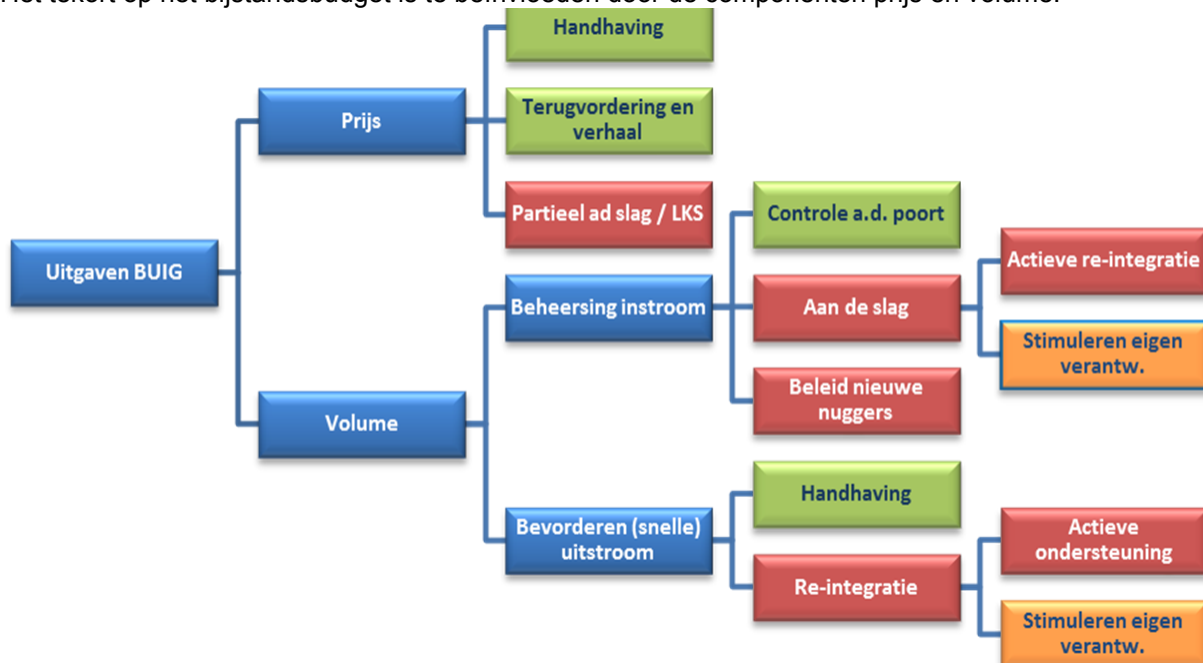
Het tekort op het bijstandsbudget is te beïnvloeden door de componenten prijs en volume.

Uitgaven BUIG

Prijs

Handhaving

Terugvordering en verhaal

Partieel ad slag / LKS

Volume

Beheersing instroom

Controle a.d. poort

Aan de slag

Actieve re-integratie

Stimuleren eigen verantw.

Beleid nieuwe nuggers

Bevorderen (snelle) uitstroom

Handhaving

Re-integratie

Actieve ondersteuning

Stimuleren eigen verantw.